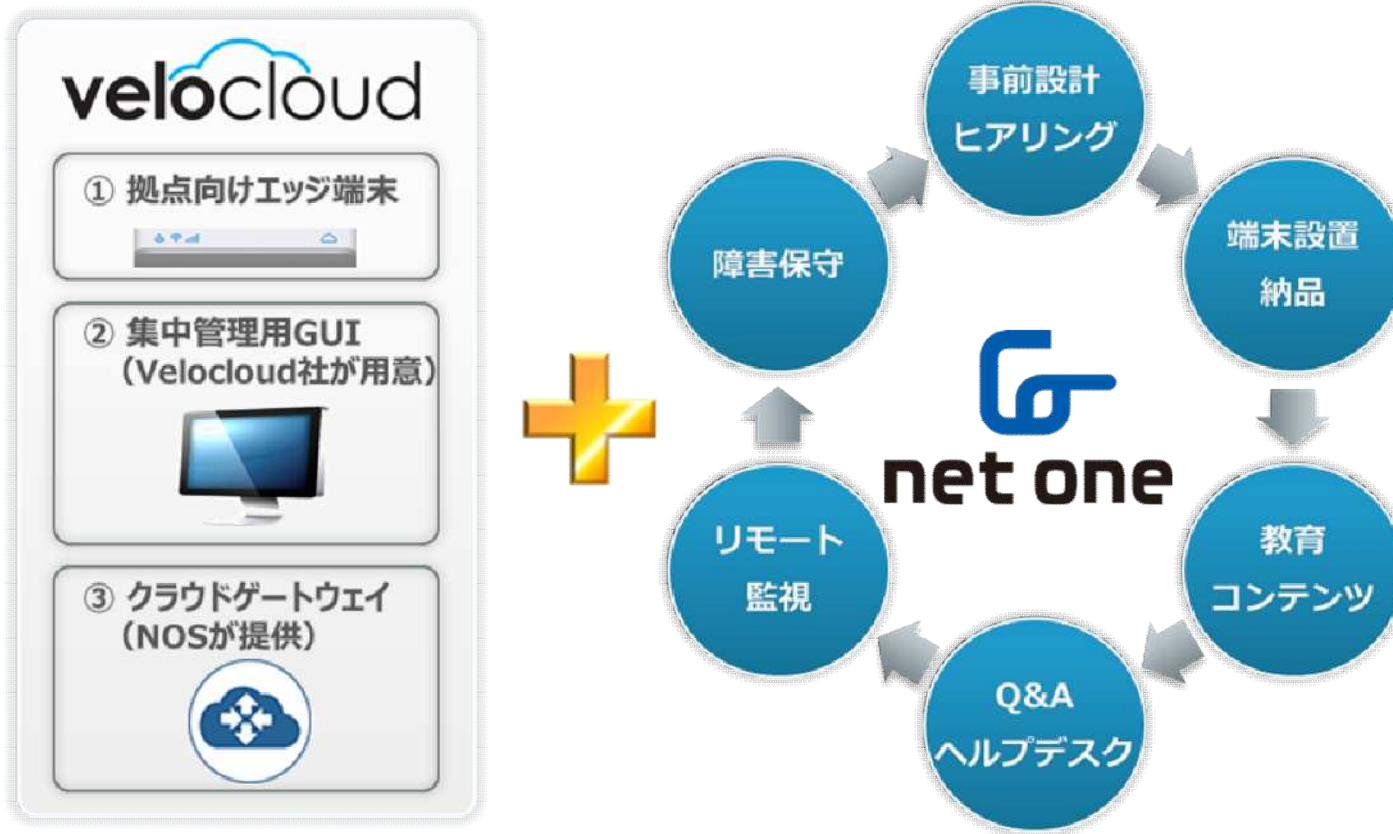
velocloud

① 拠点向けエッジ端末

② 集中管理用GUI
（Velocloud社が用意）

③ クラウドゲートウェイ
（NOSが提供）

事前設計
ヒアリング

端末設置
納品

教育
コンテンツ

Q&A
ヘルプデスク

リモート
監視

障害保守

net one